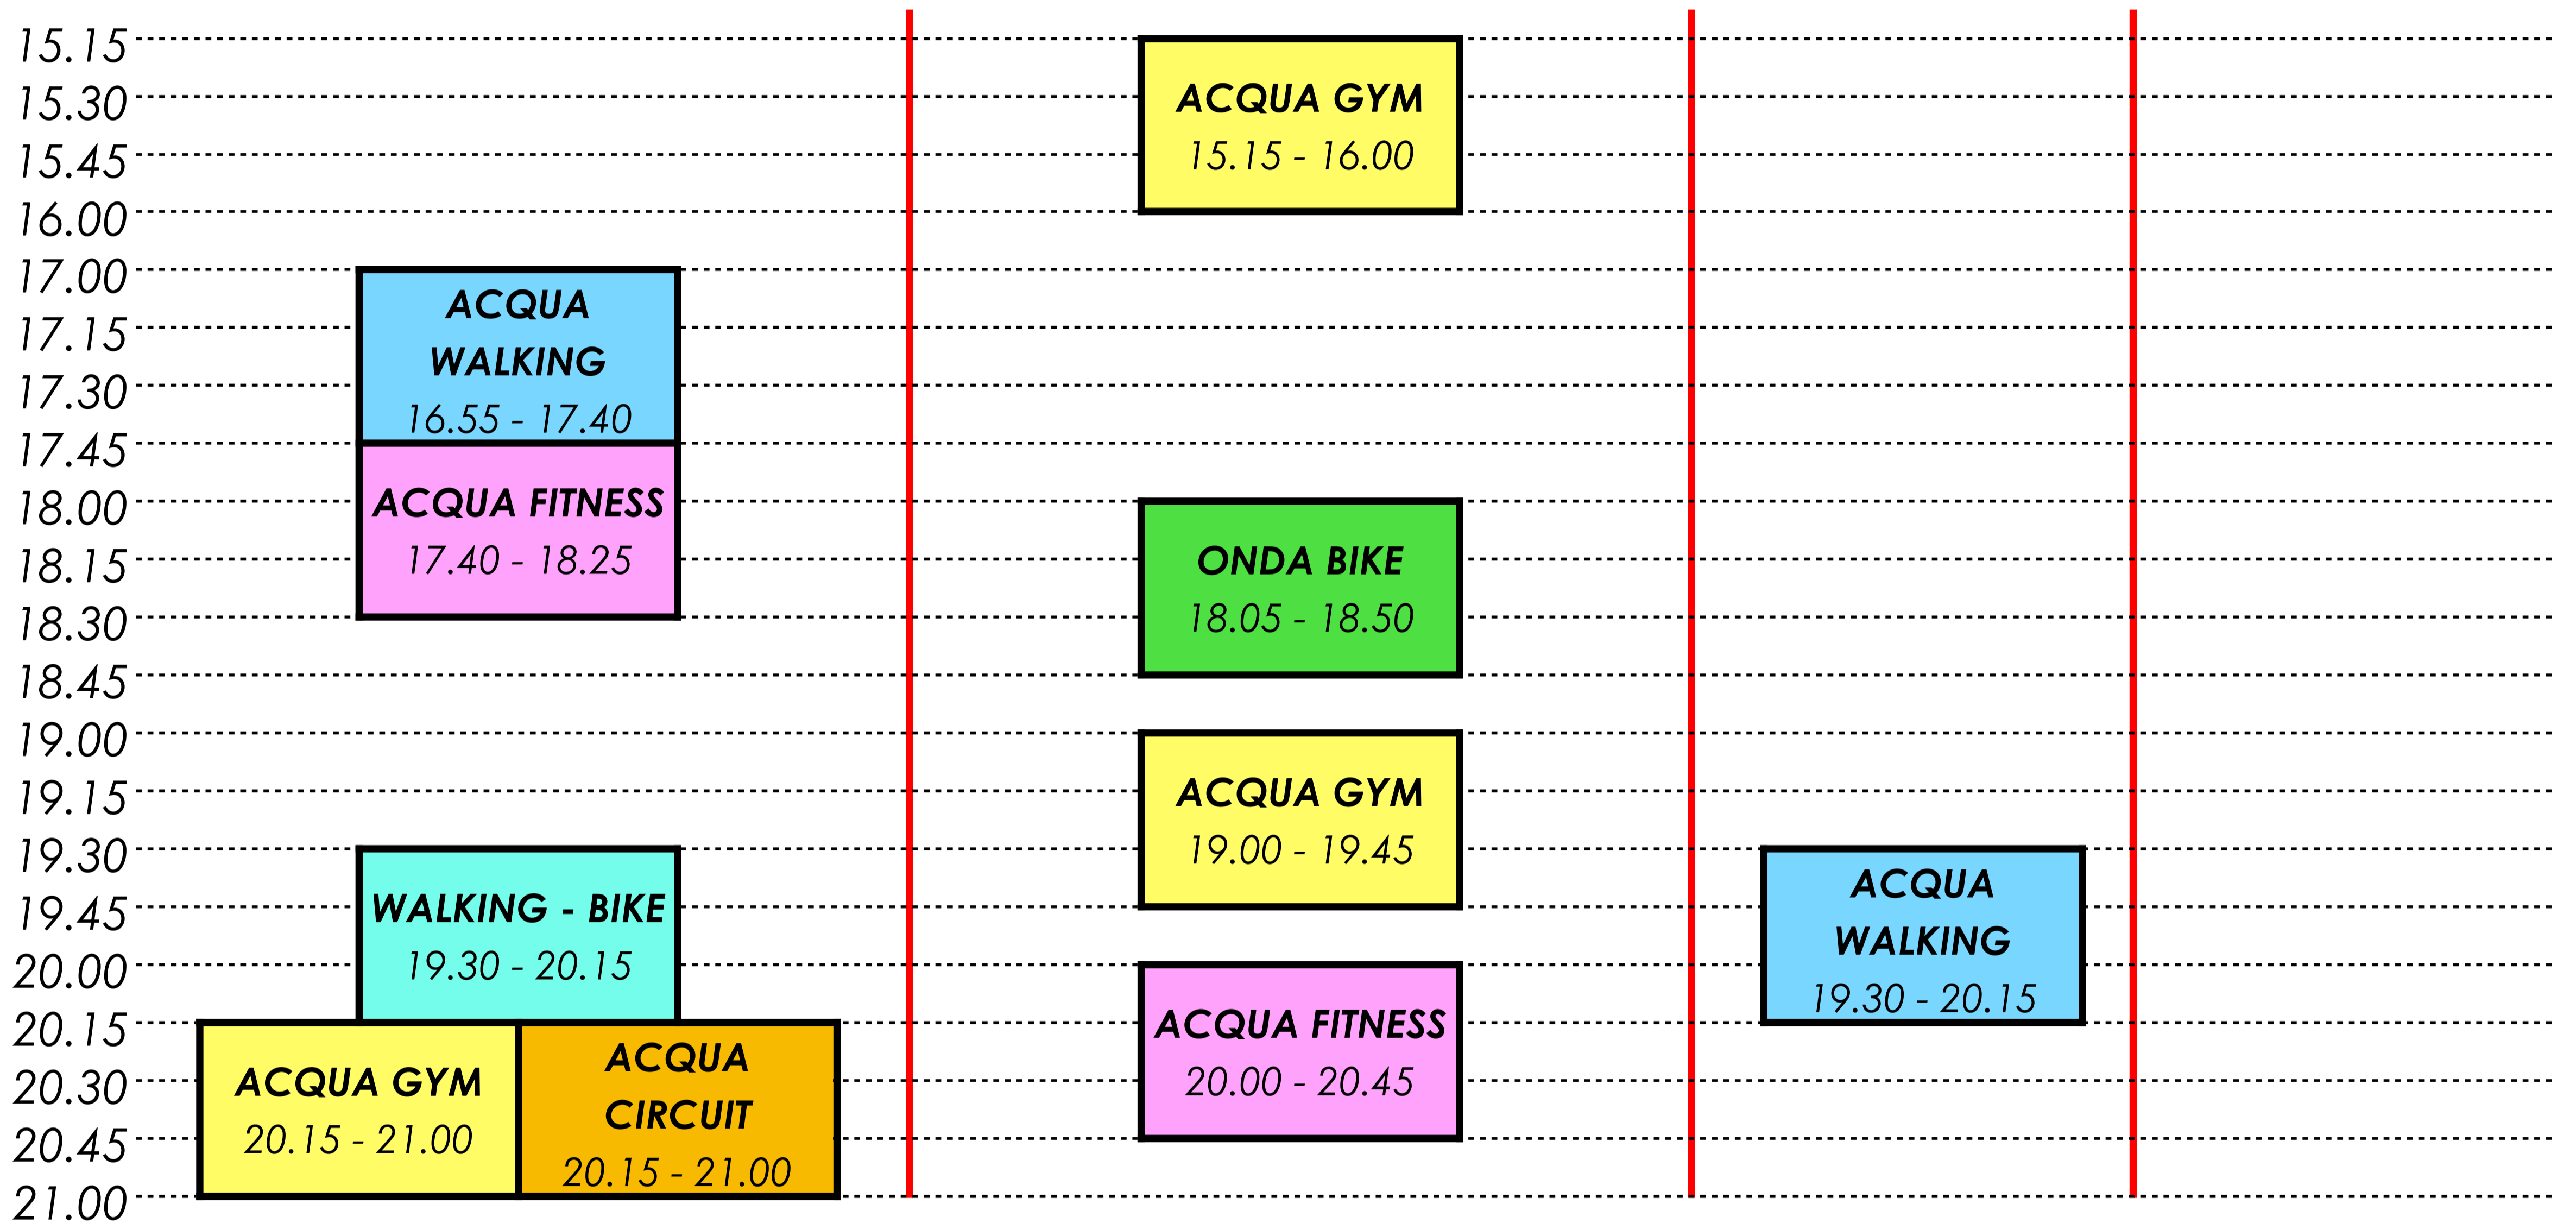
15.15
15.30
15.45
16.00
17.00
17.15
17.30
17.45
18.00
18.15
18.30
18.45
19.00
19.15
19.30
19.45
20.00
20.15
20.30
20.45
21.00

ACQUA WALKING
16.55 - 17.40

ACQUA FITNESS
17.40 - 18.25

WALKING - BIKE
19.30 - 20.15

ACQUA GYM
20.15 - 21.00

ACQUA CIRCUIT
20.15 - 21.00

ACQUA GYM
15.15 - 16.00

ONDA BIKE
18.05 - 18.50

ACQUA GYM
19.00 - 19.45

ACQUA FITNESS
20.00 - 20.45

ACQUA WALKING
19.30 - 20.15